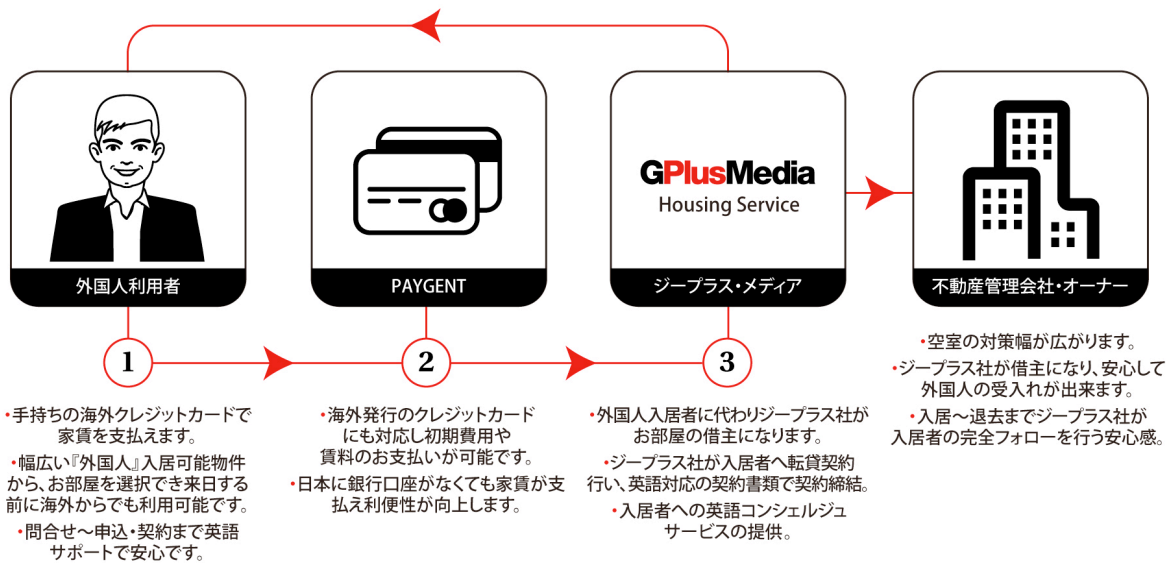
外国人利用者

PAYGENT

GPlusMedia
Housing Service

ジープラス・メディア

不動産管理会社・オーナー

1

2

3

・手持ちの海外クレジットカードで家賃を支払えます。

・幅広い『外国人』入居可能物件から、お部屋を選択でき来日する前に海外からでも利用可能です。

・問合せ～申込・契約まで英語サポートで安心です。

・海外発行のクレジットカードにも対応し初期費用や賃料のお支払いが可能です。

・日本に銀行口座がなくても家賃が支払え利便性が向上します。

・外国人入居者に代わりジープラス社がお部屋の借主になります。

・ジープラス社が入居者へ転貸契約行い、英語対応の契約書類で契約締結。

・入居者への英語コンシェルジュサービスの提供。

・空室の対策幅が広がります。

・ジープラス社が借主になり、安心して外国人の受入れが出来ます。

・入居～退去までジープラス社が入居者の完全フォローを行う安心感。